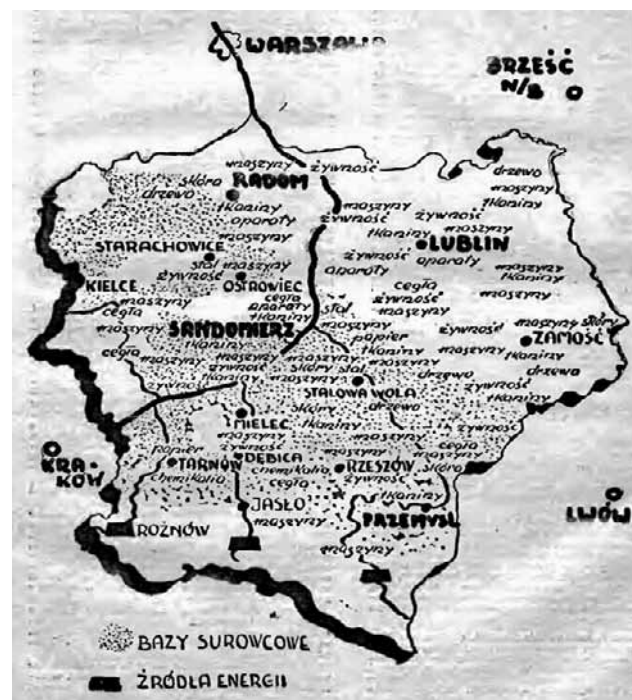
WARSZAWA

BRZEŚĆ N/B

RADOM

maszyny żywność
skóra
drewno
tkaniny
aparaty
maszyny

STARACHOWICE

stal maszyny
żywność
KIELCE
OSTROWIEC
maszyny
cegła
aparaty
tkaniny
maszyny

SANDOMIERZ

cegła
tkaniny
maszyny
żywność
maszyny
tkaniny

żywność
żywność
tkaniny
maszyny
LUBLIN
żywność
aparaty
aparaty
maszyny
tkaniny
maszyny
stal
cegła
żywność
maszyny

drewno
maszyny
tkaniny
maszyny
żywność
maszyny skóry
ZAMOŚĆ
tkaniny
drewno
papier
tkaniny
maszyny
skóry stal
maszyny

STALOWA WOLA
drewno
żywność
tkaniny
skóry
tkaniny

MIELEC
maszyny
tkaniny
papier
DĘBICA
TARNÓW
chemikalia
chemikalia
cegła
RZESZÓW
żywność
skóra
maszyny
cegła
tkaniny
JASŁO
maszyny
tkaniny

PRZEMYŚL

maszyny

KRAKÓW

ROŻNÓW

LWÓW

BAZY SUROWCOWE

ŻRÓDŁA ENERGII